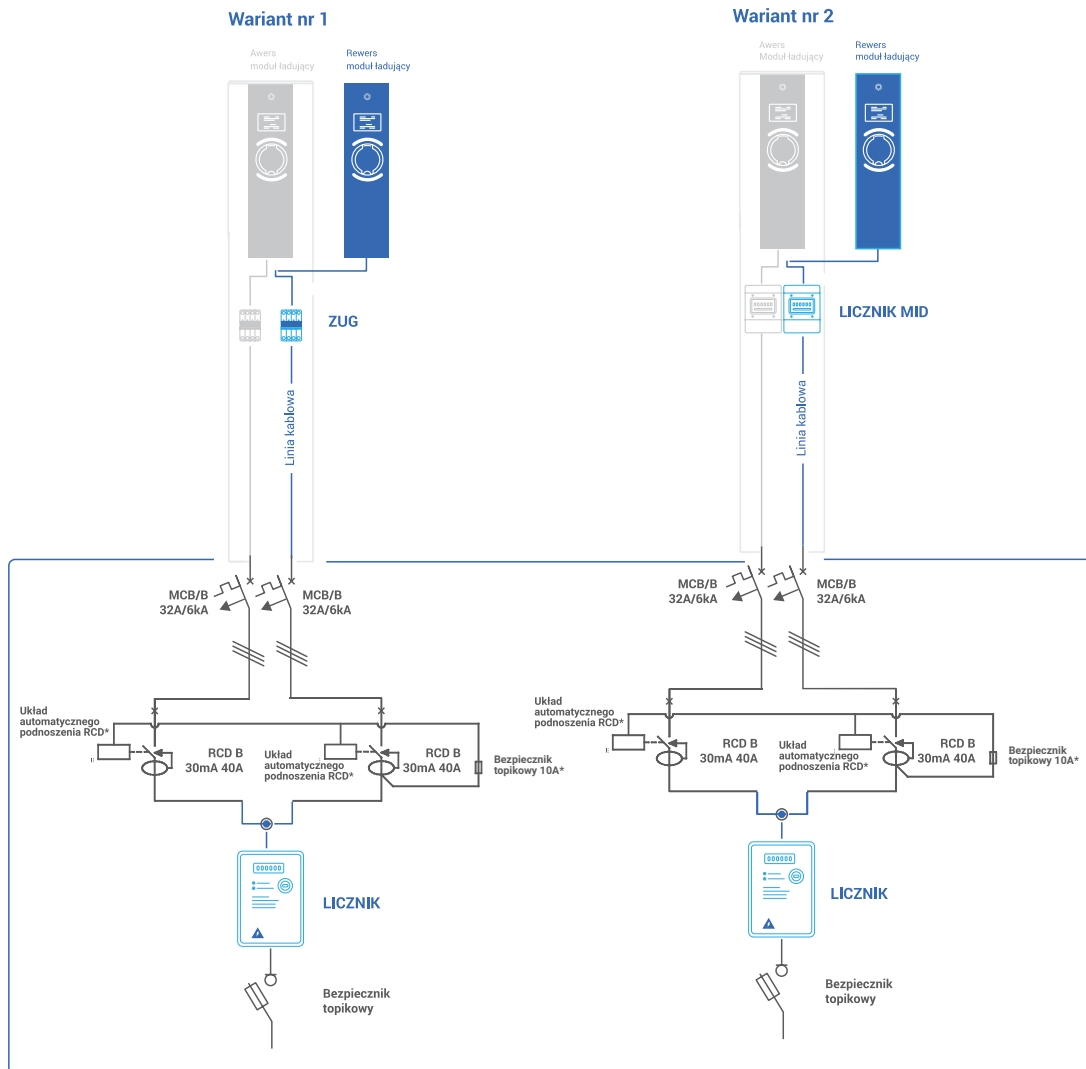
Wariant nr 1

Awers
moduł ładujący

Rewers
moduł ładujący

ZUG

Linia kablowa

MCB/B
32A/6kA

MCB/B
32A/6kA

Układ
automatycznego
podnoszenia RCD*

RCD B
30mA 40A

Układ
automatycznego
podnoszenia RCD*

RCD B
30mA 40A

Bezpiecznik
topikowy 10A*

000000

LICZNIK

Bezpiecznik
topikowy

Wariant nr 2

Awers
Moduł ładujący

Rewers
moduł ładujący

LICZNIK MID

Linia kablowa

MCB/B
32A/6kA

MCB/B
32A/6kA

Układ
automatycznego
podnoszenia RCD*

RCD B
30mA 40A

Układ
automatycznego
podnoszenia RCD*

RCD B
30mA 40A

Bezpiecznik
topikowy 10A*

000000

LICZNIK

Bezpiecznik
topikowy